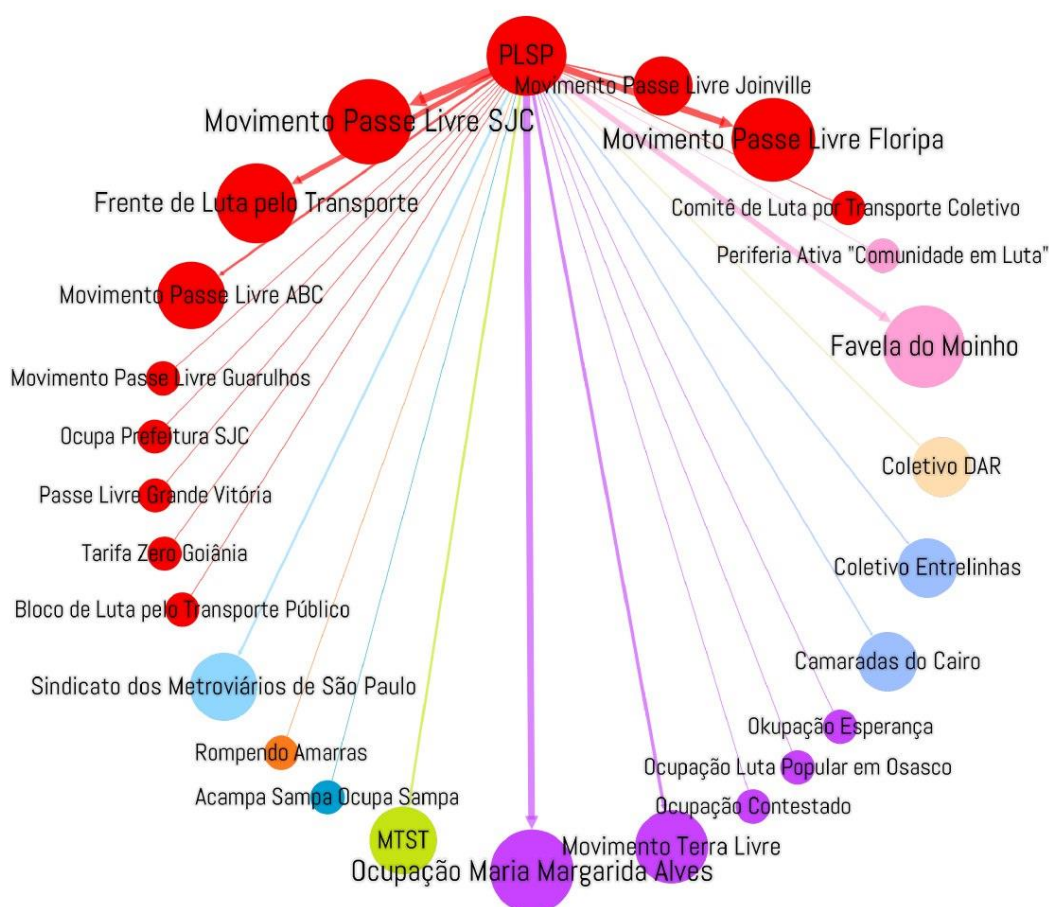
PLSP

Movimento Passe Livre Joinville

Movimento Passe Livre SJC

Movimento Passe Livre Floripa

Frente de Luta pelo Transporte

Comitê de Luta por Transporte Coletivo

Periferia Ativa "Comunidade em Luta"

Movimento Passe Livre ABC

Favela do Moinho

Movimento Passe Livre Guarulhos

Ocupa Prefeitura SJC

Coletivo DAR

Passe Livre Grande Vitória

Tarifa Zero Goiânia

Coletivo Entrelinhas

Bloco de Luta pelo Transporte Público

Camaradas do Cairo

Sindicato dos Metroviários de São Paulo

Okupação Esperança

Rompendo Amarras

Ocupação Luta Popular em Osasco

Acampa Sampa Ocupa Sampa

Ocupação Contestado

MTST

Movimento Terra Livre

Ocupação Maria Margarida Alves